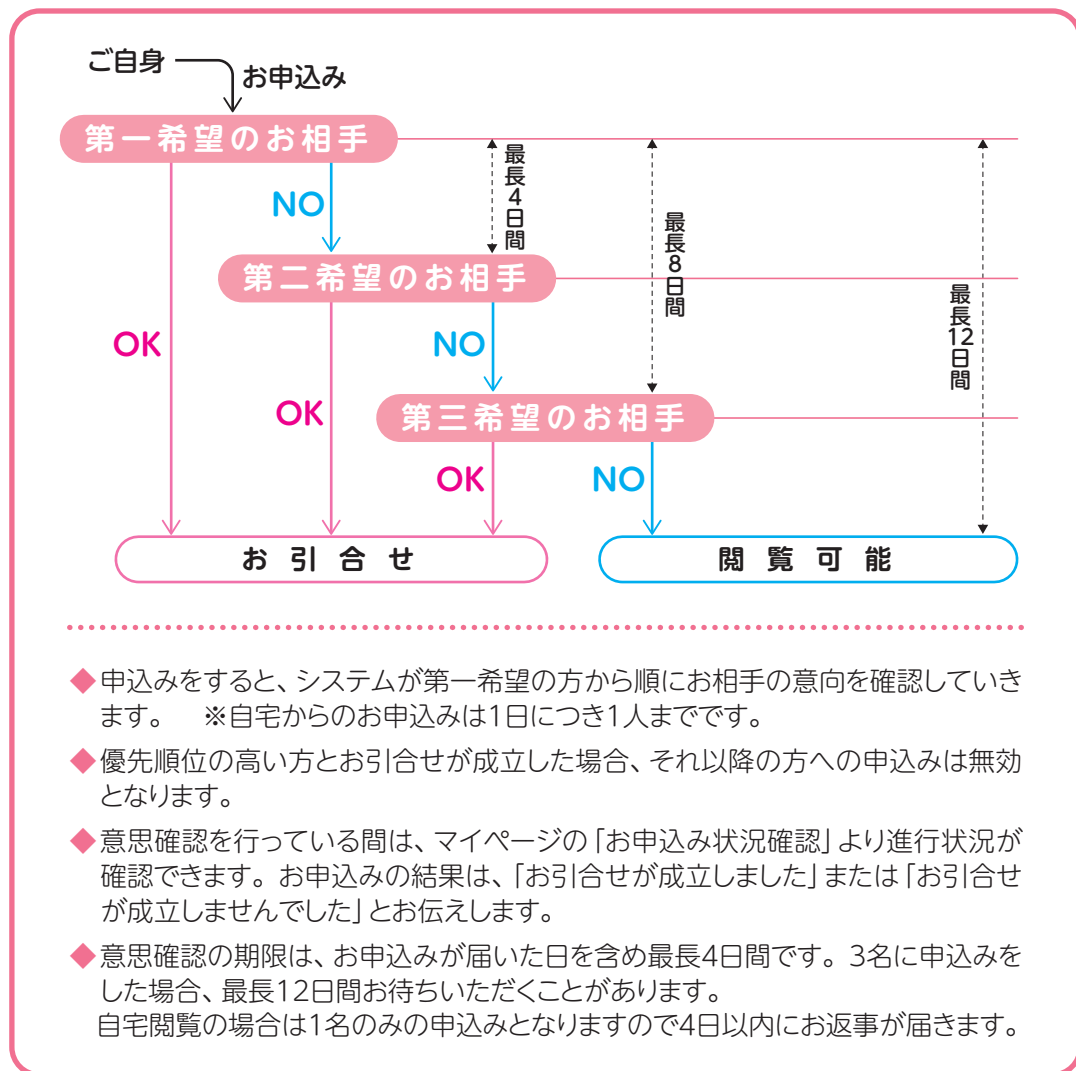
ご自身
お申込み
第一希望のお相手
最長4日間
最長8日間
最長12日間
NO
第二希望のお相手
OK
NO
OK
第三希望のお相手
OK
NO
お引合せ
閲覧可能

◆申込みをすると、システムが第一希望の方から順にお相手の意向を確認していきます。 ※自宅からのお申込みは1日につき1人までです。

◆優先順位の高い方とお引合せが成立した場合、それ以降の方への申込みは無効となります。

◆意思確認を行っている間は、マイページの「お申込み状況確認」より進行状況が確認できます。お申込みの結果は、「お引合せが成立しました」または「お引合せが成立しませんでした」とお伝えします。

◆意思確認の期限は、お申込みが届いた日を含め最長4日間です。3名に申込みをした場合、最長12日間お待ちいただくことがあります。
自宅閲覧の場合は1名のみの申込みとなりますので4日以内にお返事が届きます。